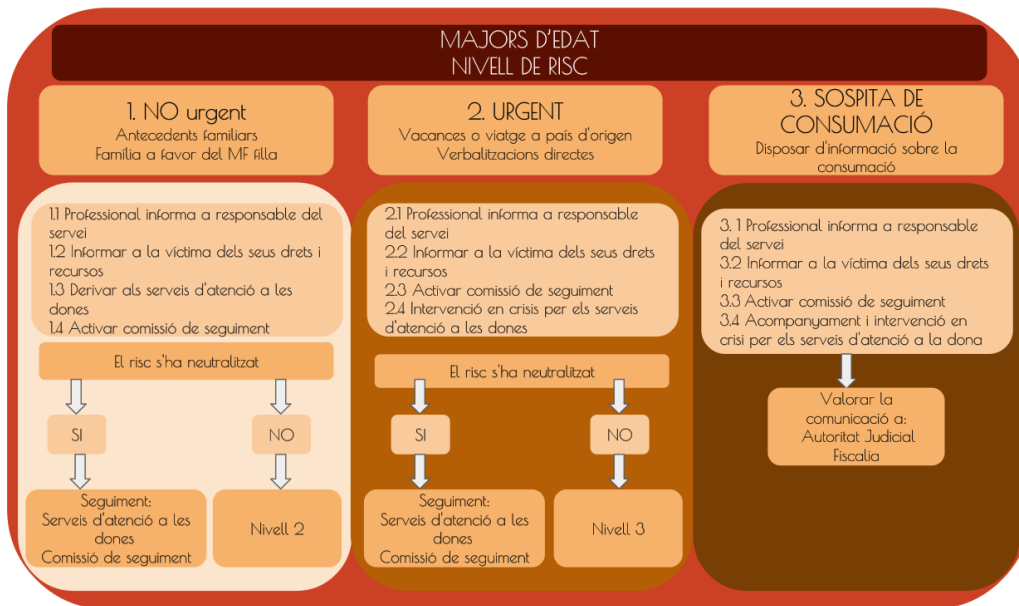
MAJORS D'EDAT
NIVELL DE RISC

1. NO urgent
Antecedents familiars
Família a favor del MF filla

2. URGENT
Vacances o viatge a país d'origen
Verbalitzacions directes

3. SOSPITA DE CONSUMACIÓ
Disposar d'informació sobre la consumació

1.1 Professional informa a responsable del servei
1.2 Informar a la víctima dels seus drets i recursos
1.3 Derivar als serveis d'atenció a les dones
1.4 Activar comissió de seguiment

El risc s'ha neutralitzat

SI

NO

Seguiment:
Serveis d'atenció a les dones
Comissió de seguiment

Nivell 2

2.1 Professional informa a responsable del servei
2.2 Informar a la víctima dels seus drets i recursos
2.3 Activar comissió de seguiment
2.4 Intervenció en crisis per els serveis d'atenció a les dones

El risc s'ha neutralitzat

SI

NO

Seguiment:
Serveis d'atenció a les dones
Comissió de seguiment

Nivell 3

3. 1 Professional informa a responsable del servei
3.2 Informar a la víctima dels seus drets i recursos
3.3 Activar comissió de seguiment
3.4 Acompanyament i intervenció en crisi per els serveis d'atenció a la dona

Valorar la comunicació a:
Autoritat Judicial
Fiscalia